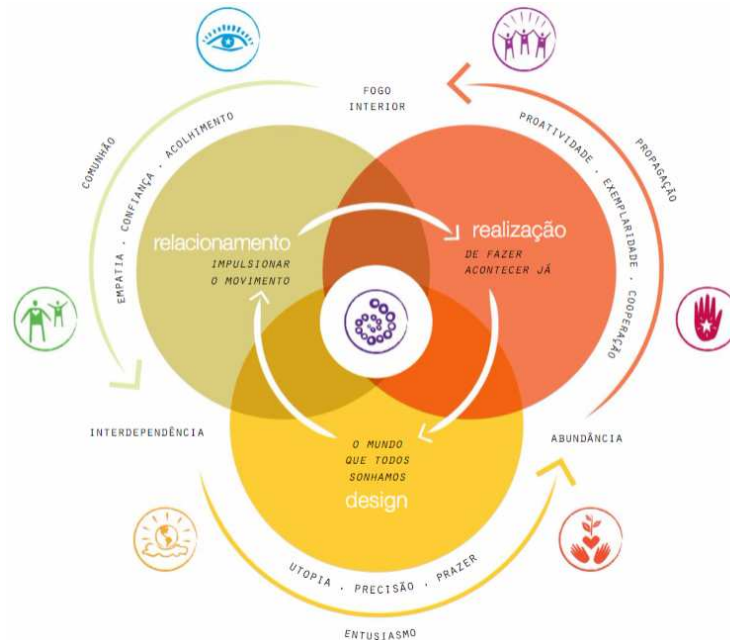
FOGO INTERIOR

COMUNHÃO

EMPATIA · CONFIANÇA · ACOLHIMENTO

PROPAGAÇÃO

PROATIVIDADE · EXEMPLARIDADE · COOPERAÇÃO

relacionamento

IMPULSIONAR O MOVIMENTO

realização

DE FAZER ACONTECER JÁ

INTERDEPENDÊNCIA

ABUNDÂNCIA

O MUNDO QUE TODOS SONHAMOS

design

UTOPIA · PRECISÃO · PRAZER

ENTUSIASMO